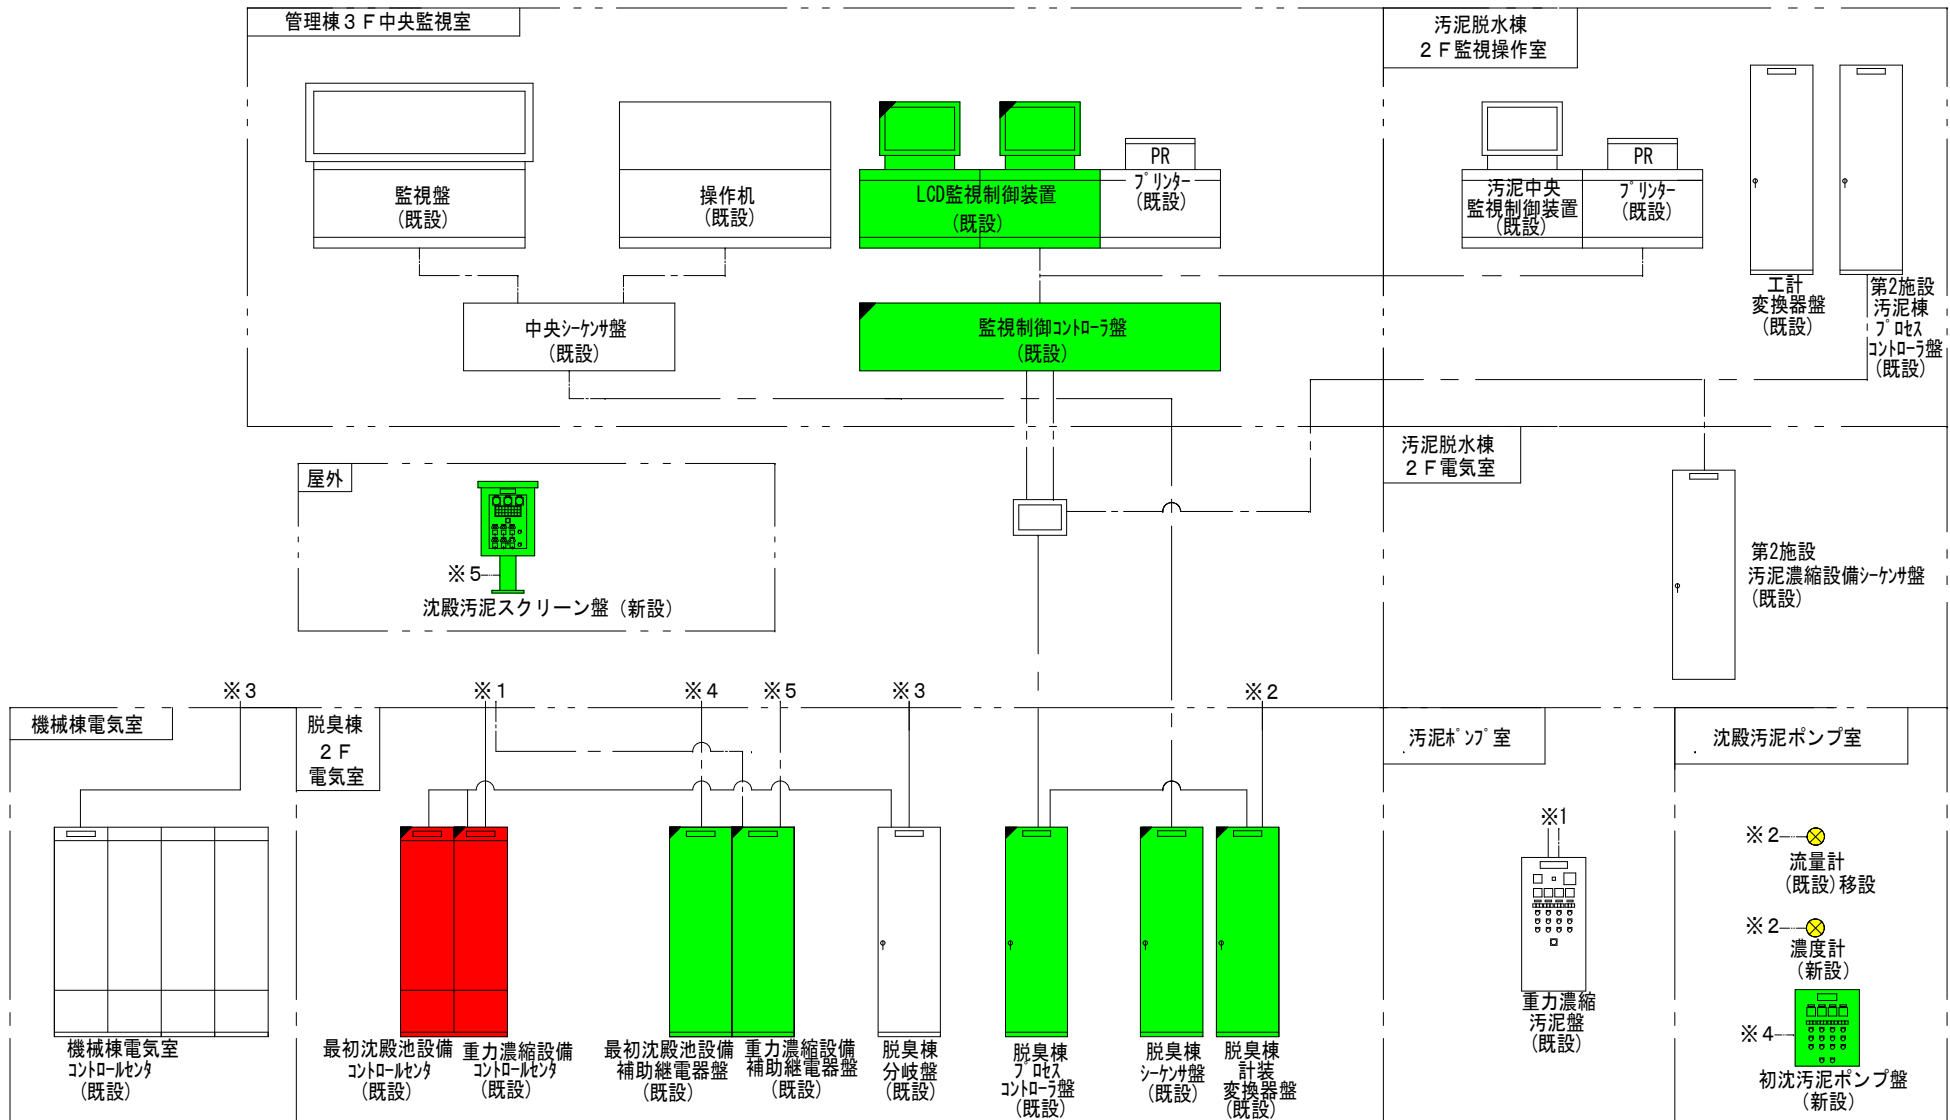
管理棟３Ｆ中央監視室

監視盤
（既設）

操作机
（既設）

LCD監視制御装置
（既設）

PR
プリンター
（既設）

中央シーケンサ盤
（既設）

監視制御コントローラ盤
（既設）

汚泥脱水棟
２Ｆ監視操作室

汚泥中央
監視制御装置
（既設）

PR
プリンター
（既設）

工計
変換器盤
（既設）

第2施設
汚泥棟
プロセス
コントローラ盤
（既設）

汚泥脱水棟
２Ｆ電気室

第2施設
汚泥濃縮設備シーケンサ盤
（既設）

屋外

※５
沈殿汚泥スクリーン盤（新設）

※３　※１　※４　※５　※３　※２

機械棟電気室

脱臭棟
２Ｆ
電気室

汚泥ポンプ室

沈殿汚泥ポンプ室

機械棟電気室
コントロールセンタ
（既設）

最初沈殿池設備
コントロールセンタ
（既設）

重力濃縮設備
コントロールセンタ
（既設）

最初沈殿池設備
補助継電器盤
（既設）

重力濃縮設備
補助継電器盤
（既設）

脱臭棟
分岐盤
（既設）

脱臭棟
プロセス
コントローラ盤
（既設）

脱臭棟
シーケンサ盤
（既設）

脱臭棟
計装
変換器盤
（既設）

※1
重力濃縮
汚泥盤
（既設）

※２
流量計
（既設）移設

※２
濃度計
（新設）

※４
初沈汚泥ポンプ盤
（新設）